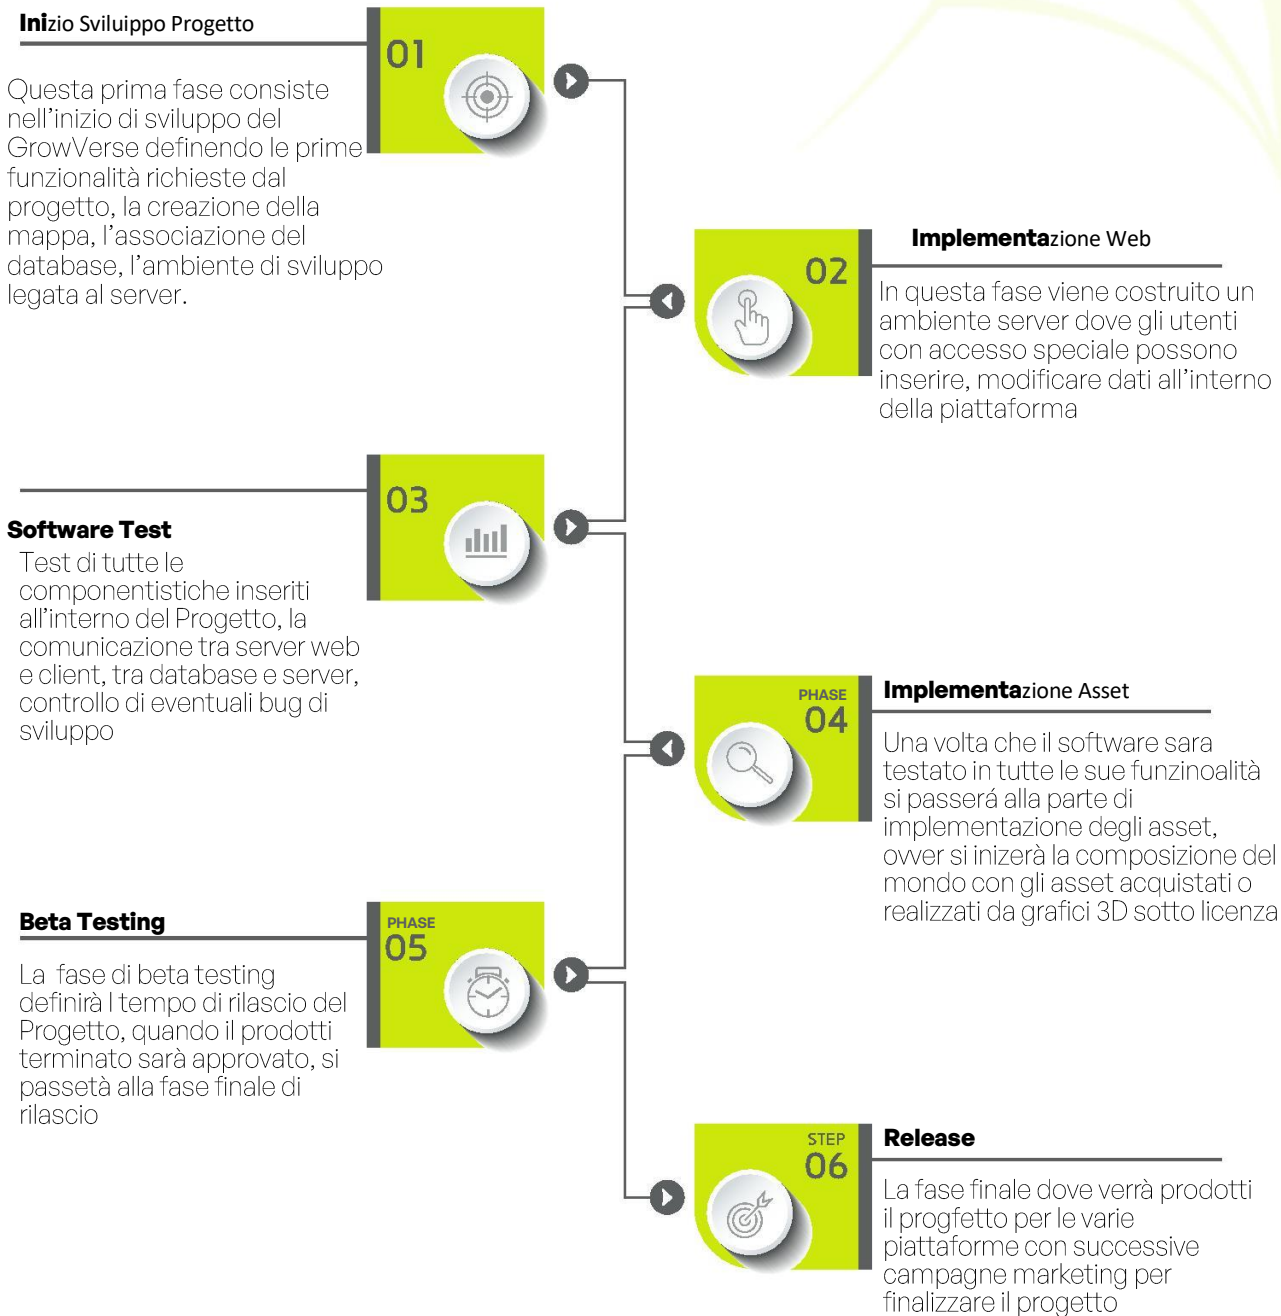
Inizio Sviluippo Progetto

01

Questa prima fase consiste nell'inizio di sviluppo del GrowVerse definendo le prime funzionalità richieste dal progetto, la creazione della mappa, l'associazione del database, l'ambiente di sviluppo legata al server.

02

Implementazione Web

In questa fase viene costruito un ambiente server dove gli utenti con accesso speciale possono inserire, modificare dati all'interno della piattaforma

03

Software Test

Test di tutte le componentistiche inseriti all'interno del Progetto, la comunicazione tra server web e client, tra database e server, controllo di eventuali bug di sviluppo

PHASE 04

Implementazione Asset

Una volta che il software sara testato in tutte le sue funzinoalità si passerá alla parte di implementazione degli asset, ovver si inizerà la composizione del mondo con gli asset acquistati o realizzati da grafici 3D sotto licenza

PHASE 05

Beta Testing

La fase di beta testing definirà l tempo di rilascio del Progetto, quando il prodotti terminato sarà approvato, si passetà alla fase finale di rilascio

STEP 06

Release

La fase finale dove verrà prodotti il progfetto per le varie piattaforme con successive campagne marketing per finalizzare il progetto